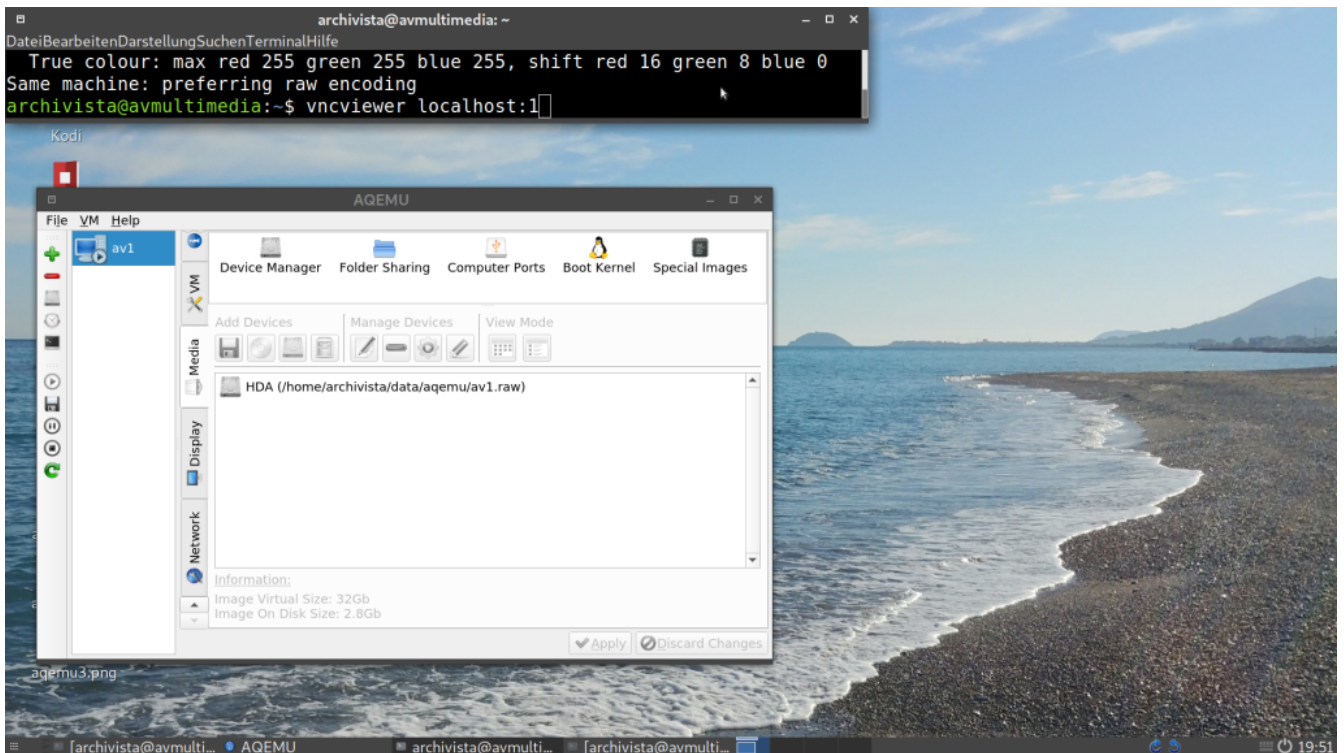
archivista@avmultimedia: ~

DateiBearbeitenDarstellungSuchenTerminalHilfe

True colour: max red 255 green 255 blue 255, shift red 16 green 8 blue 0
Same machine: preferring raw encoding
archivista@avmultimedia:~$ vncviewer localhost:1

Kodi

AQEMU

File VM Help

av1

VM

Media

Display

Network

Device Manager Folder Sharing Computer Ports Boot Kernel Special Images

Add Devices Manage Devices View Mode

HDA (/home/archivista/data/aqemu/av1.raw)

Information:
Image Virtual Size: 32Gb
Image On Disk Size: 2.8Gb

Apply Discard Changes

aqemu3.png

[archivista@avmulti... AQEMU archivista@avmulti... [archivista@avmulti...

19:51